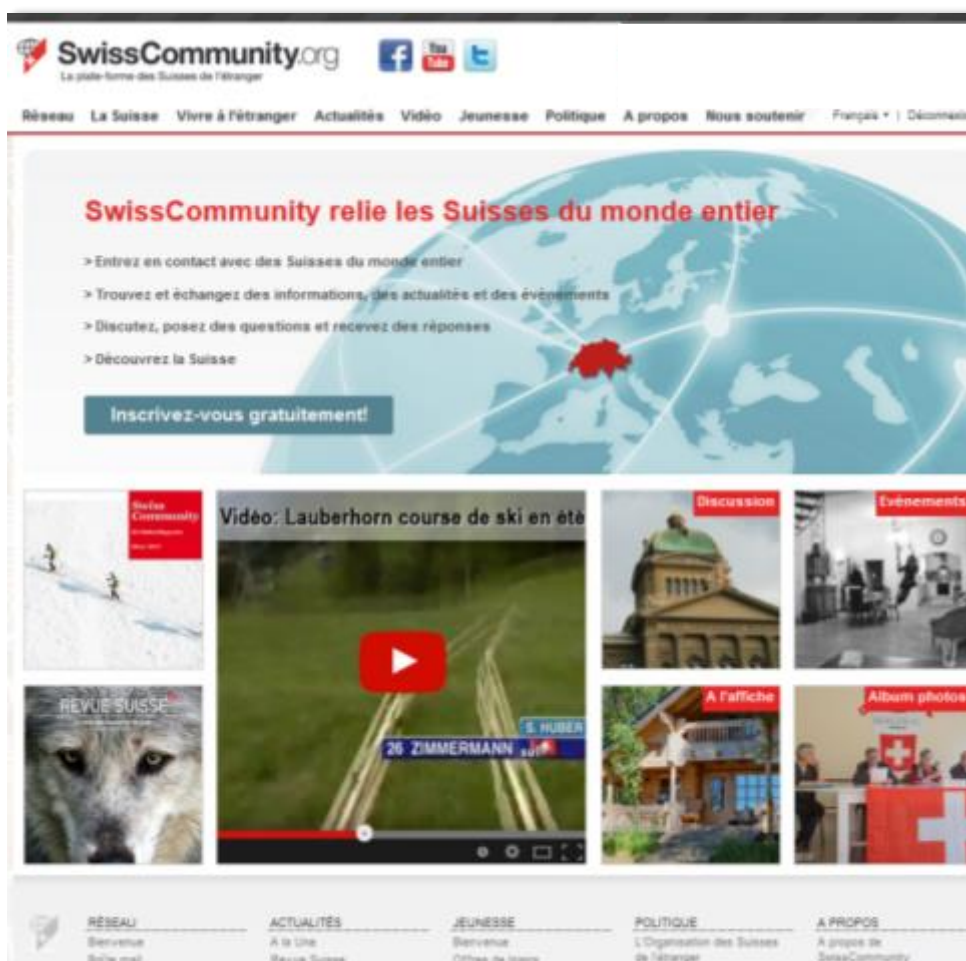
SwissCommunity.org
La plate-forme des Suisses de l'étranger

Réseau La Suisse Vivre à l'étranger Actualités Vidéo Jeunesse Politique A propos Nous soutenir Français ▾ | Déconnexi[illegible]

SwissCommunity relie les Suisses du monde entier

> Entrez en contact avec des Suisses du monde entier

> Trouvez et échangez des informations, des actualités et des événements

> Discutez, posez des questions et recevez des réponses

> Découvrez la Suisse

Inscrivez-vous gratuitement!

Swiss Community

Vidéo: Lauberhorn course de ski en été

S. HUBER
26 ZIMMERMANN

Discussion

Evénements

REVUE SUISSE

A l'affiche

Album photos

RÉSEAU
Bienvenue
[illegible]

ACTUALITÉS
A la Une
Revue Suisse

JEUNESSE
Bienvenue
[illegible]

POLITIQUE
L'Organisation des Suisses de l'étranger

A PROPOS
A propos de SwissCommunity